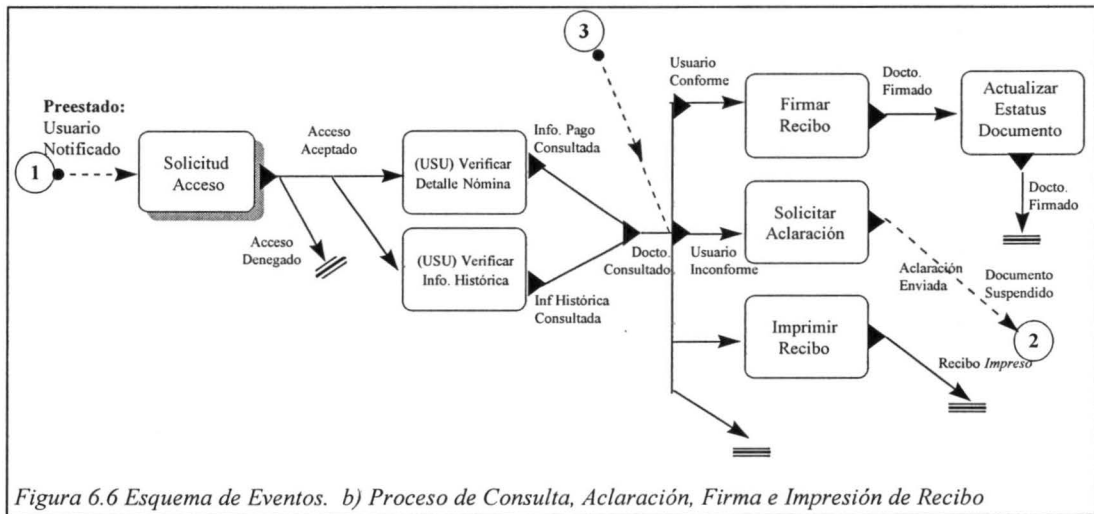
3

Preestado:
Usuario
Notificado

1

Solicitud
Acceso

Acceso
Aceptado

Acceso
Denegado

(USU) Verificar
Detalle Nómina

(USU) Verificar
Info. Histórica

Info. Pago
Consultada

Inf Histórica
Consultada

Docto.
Consultado

Usuario
Conforme

Usuario
Inconforme

Firmar
Recibo

Docto.
Firmado

Actualizar
Estatus
Documento

Docto.
Firmado

Solicitar
Aclaración

Aclaración
Enviada

Documento
Suspendido

2

Imprimir
Recibo

Recibo *Impreso*

*Figura 6.6 Esquema de Eventos. b) Proceso de Consulta, Aclaración, Firma e Impresión de Recibo*